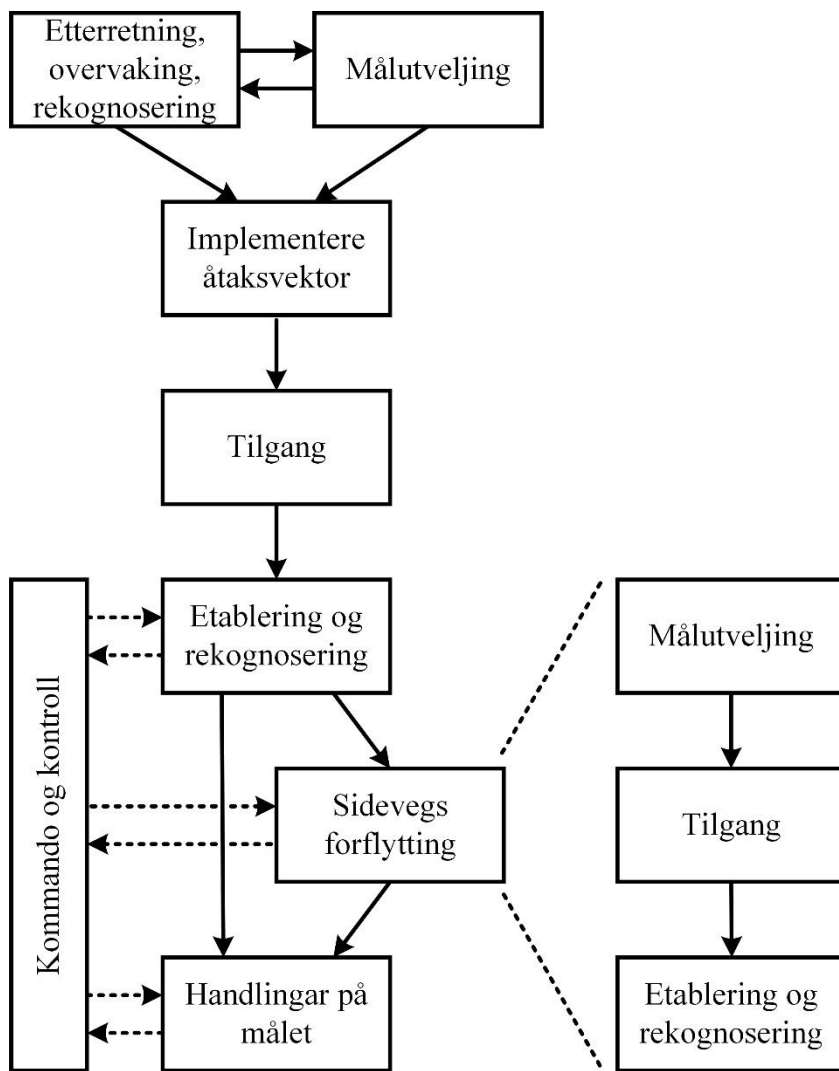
Etterretning, overvaking, rekognosering

Målutveljing

Implementere åtaksvektor

Tilgang

Kommando og kontroll

Etablering og rekognosering

Sidevegs forflytting

Handlingar på målet

Målutveljing

Tilgang

Etablering og rekognosering